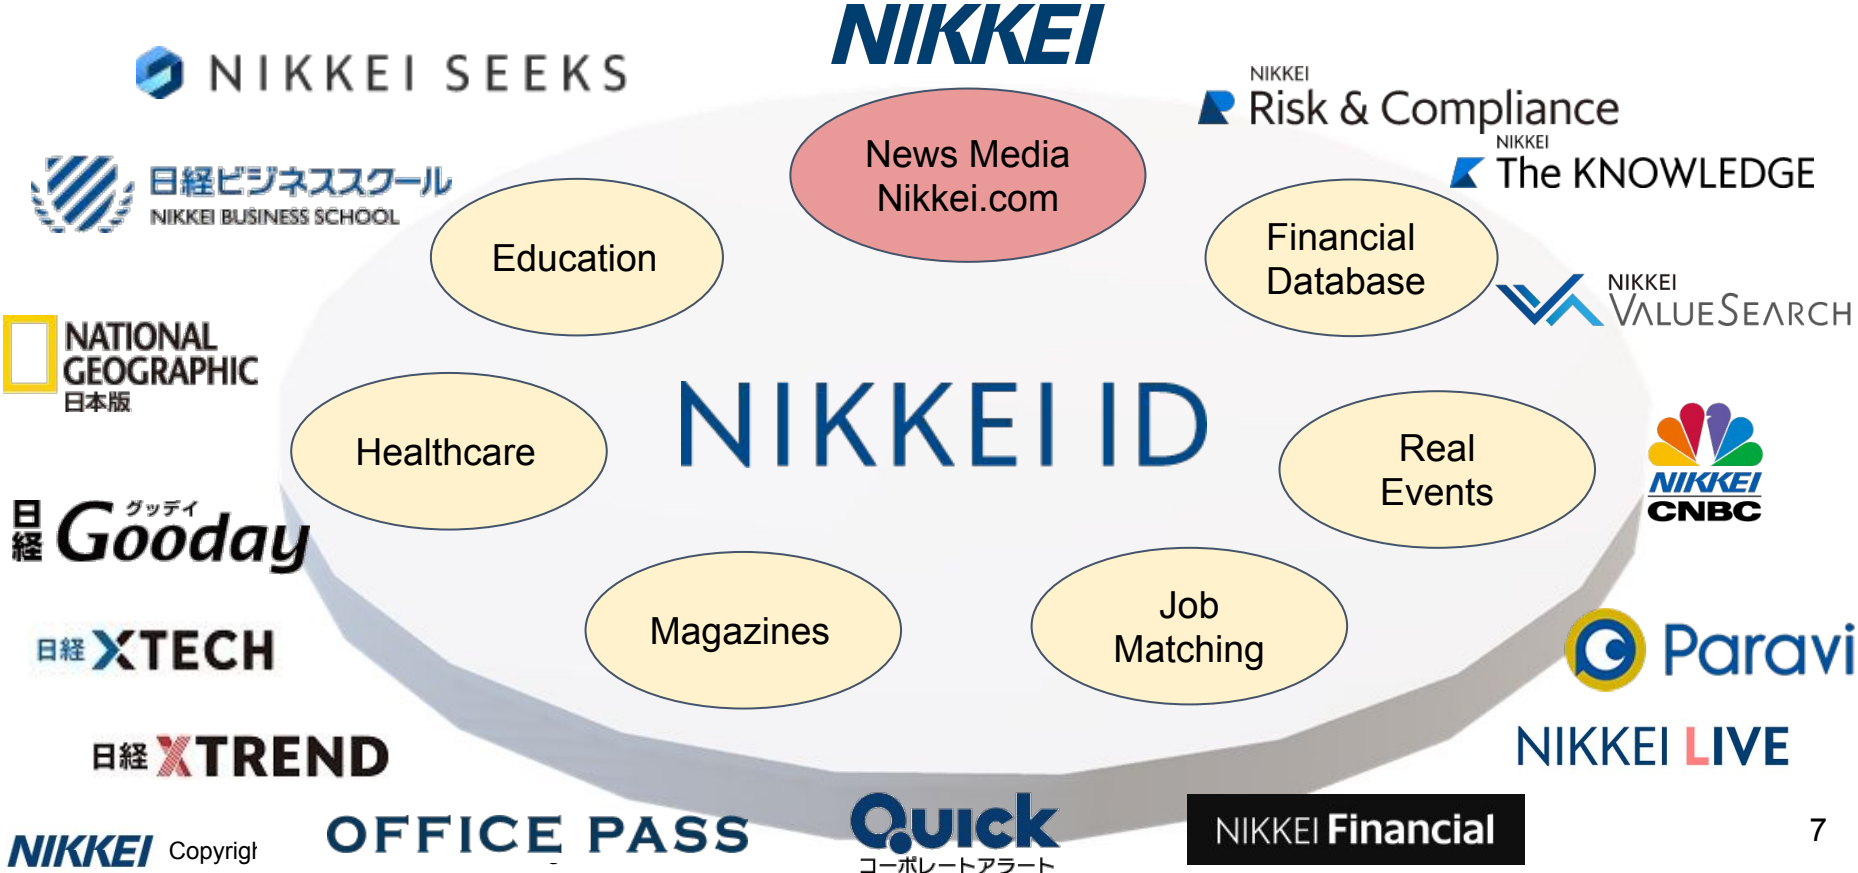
NIKKEI SEEKS

NIKKEI

NIKKEI
Risk & Compliance

NIKKEI
The KNOWLEDGE

日経ビジネススクール
NIKKEI BUSINESS SCHOOL

News Media
Nikkei.com

Education

Financial
Database

NIKKEI
VALUESEARCH

NATIONAL GEOGRAPHIC
日本版

NIKKEI ID

Healthcare

Real
Events

NIKKEI
CNBC

日経 グッデイ Gooday

Magazines

Job
Matching

日経 XTECH

Paravi

日経 XTREND

NIKKEI LIVE

NIKKEI Copyrig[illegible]

OFFICE PASS

Quick
コーポレートアラート

NIKKEI Financial

7